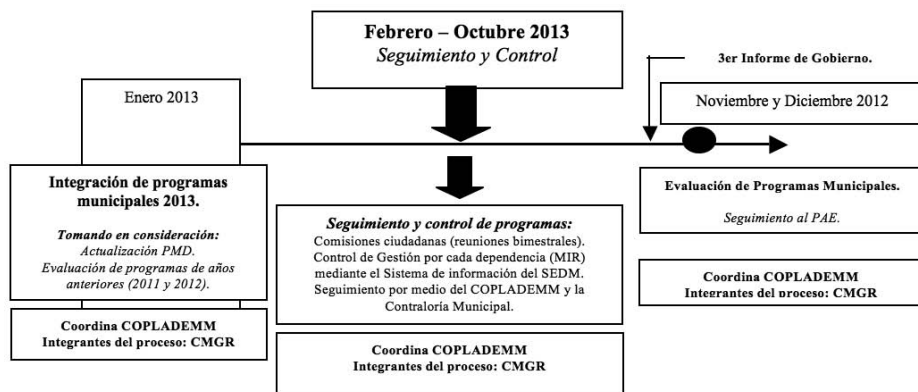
Febrero – Octubre 2013
Seguimiento y Control

3er Informe de Gobierno.

Enero 2013

Noviembre y Diciembre 2012

Integración de programas municipales 2013.

Tomando en consideración:
Actualización PMD.
Evaluación de programas de años anteriores (2011 y 2012).

Coordina COPLADEMM
Integrantes del proceso: CMGR

Seguimiento y control de programas:
Comisiones ciudadanas (reuniones bimestrales).
Control de Gestión por cada dependencia (MIR) mediante el Sistema de información del SEDM.
Seguimiento por medio del COPLADEMM y la Contraloría Municipal.

Coordina COPLADEMM
Integrantes del proceso: CMGR

Evaluación de Programas Municipales.

Seguimiento al PAE.

Coordina COPLADEMM
Integrantes del proceso: CMGR